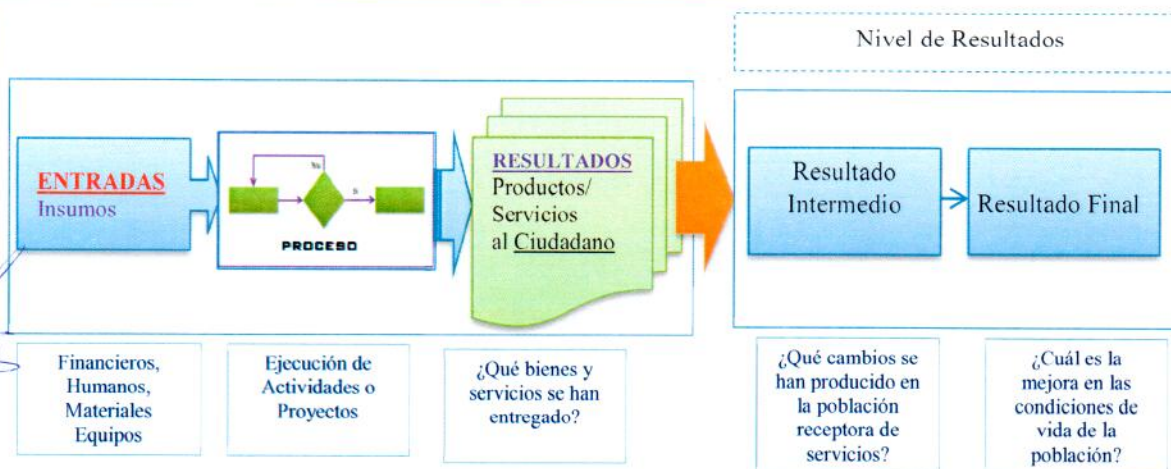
Nivel de Resultados

ENTRADAS
Insumos

No

Si

PROCESO

RESULTADOS
Productos/
Servicios
al Ciudadano

Resultado Intermedio

Resultado Final

Financieros, Humanos, Materiales Equipos

Ejecución de Actividades o Proyectos

¿Qué bienes y servicios se han entregado?

¿Qué cambios se han producido en la población receptora de servicios?

¿Cuál es la mejora en las condiciones de vida de la población?